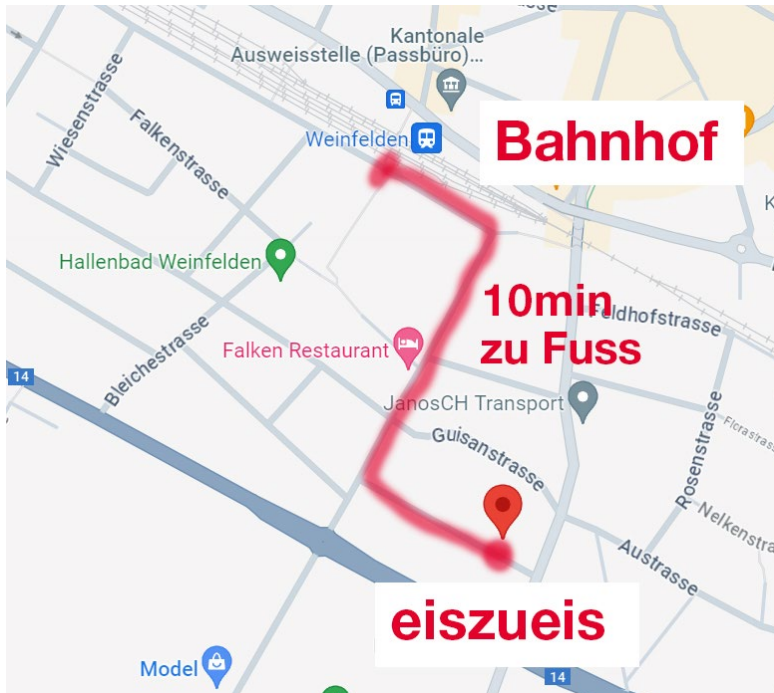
Kantonale
Ausweisstelle (Passbüro)...

Weinfelden

Bahnhof

Wiesenstrasse

Falkenstrasse

Hallenbad Weinfelden

10min
zu Fuss

Feldhofstrasse

Bleichestrasse

Falken Restaurant

14

JanosCH Transport

Guisanstrasse

Rosenstrasse

Nelkenstra

Austrasse

eiszueis

Model

14